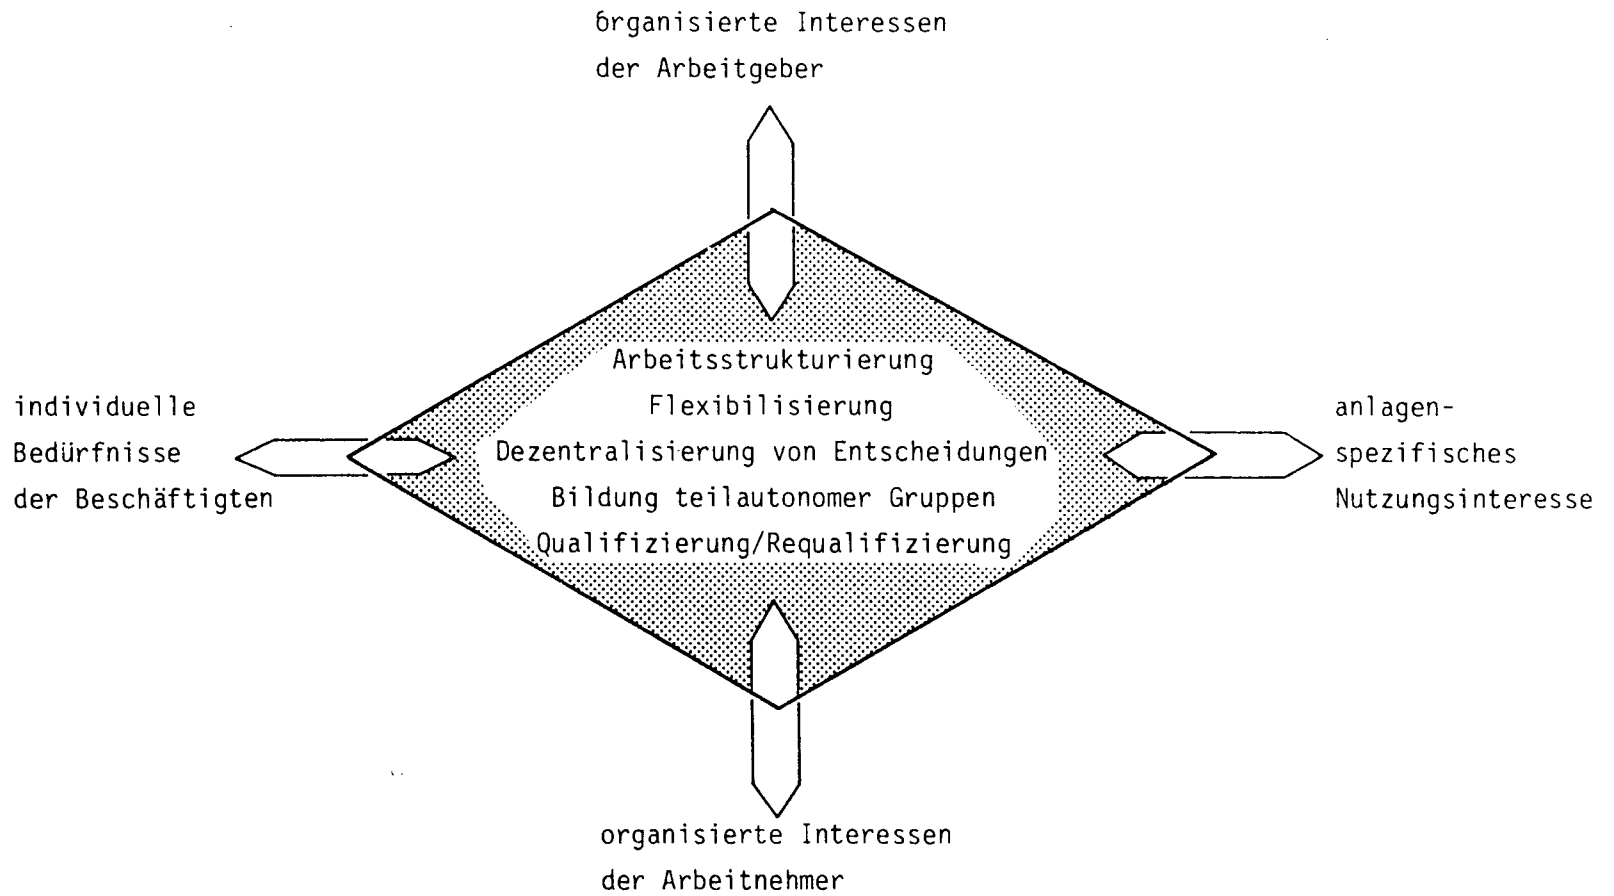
6rganisierte Interessen der Arbeitgeber

individuelle Bedürfnisse der Beschäftigten

Arbeitsstrukturierung
Flexibilisierung
Dezentralisierung von Entscheidungen
Bildung teilautonomer Gruppen
Qualifizierung/Requalifizierung

anlagenspezifisches Nutzungsinteresse

organisierte Interessen der Arbeitnehmer